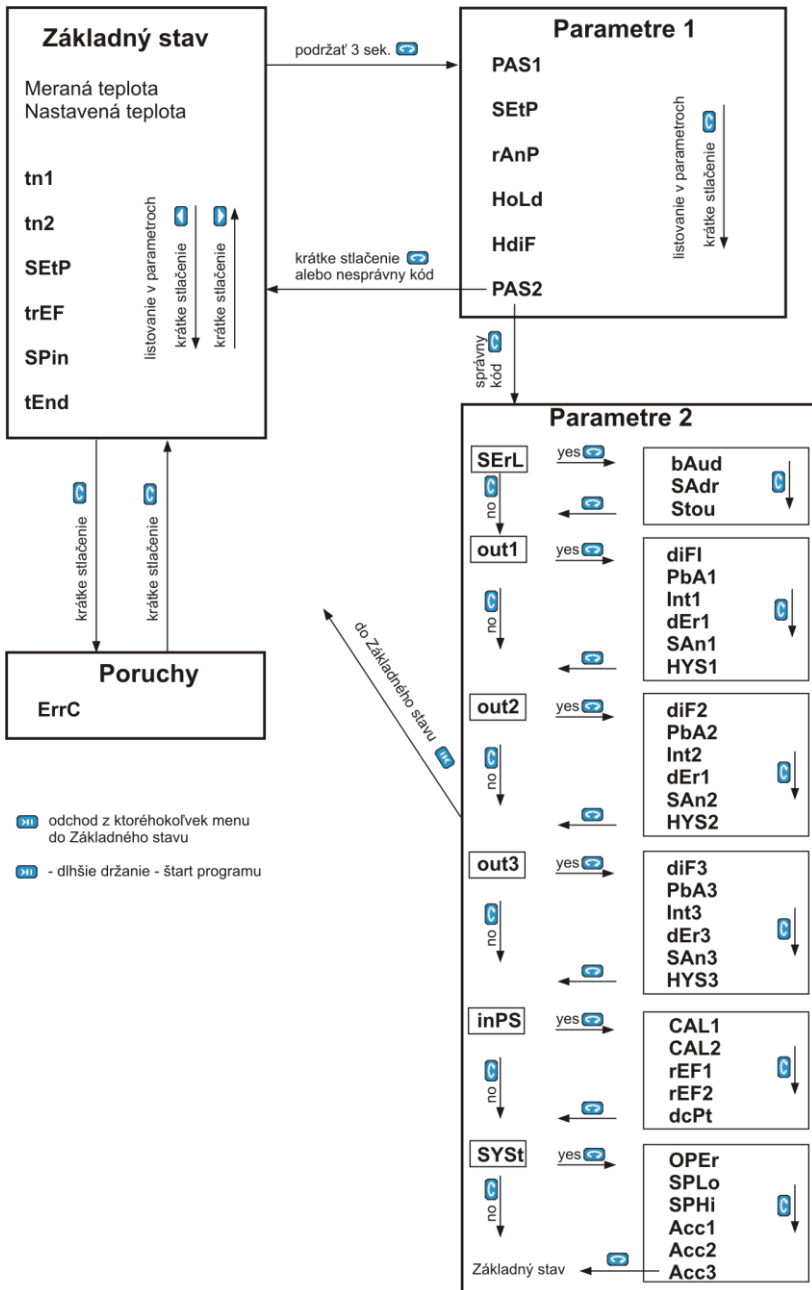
Základný stav

Meraná teplota
Nastavená teplota

tn1
tn2
SEtP
trEF
SPin
tEnd

listovanie v parametroch
krátke stlačenie
krátke stlačenie

podržať 3 sek.

Parametre 1

PAS1
SEtP
rAnP
HoLd
HdiF
PAS2

listovanie v parametroch
krátke stlačenie

krátke stlačenie
alebo nesprávny kód

správny kód

krátke stlačenie
krátke stlačenie

Poruchy

ErrC

do Základného stavu

odchod z ktoréhokoľvek menu do Základného stavu

- dlhšie držanie - štart programu

Parametre 2

SErL
yes
bAud
SAdr
Stou
no

out1
yes
diFI
PbA1
Int1
dEr1
SAn1
HYS1
no

out2
yes
diF2
PbA2
Int2
dEr1
SAn2
HYS2
no

out3
yes
diF3
PbA3
Int3
dEr3
SAn3
HYS3
no

inPS
yes
CAL1
CAL2
rEF1
rEF2
dcPt
no

SYSt
yes
OPEr
SPLo
SPHi
Acc1
Acc2
Acc3
no

Základný stav